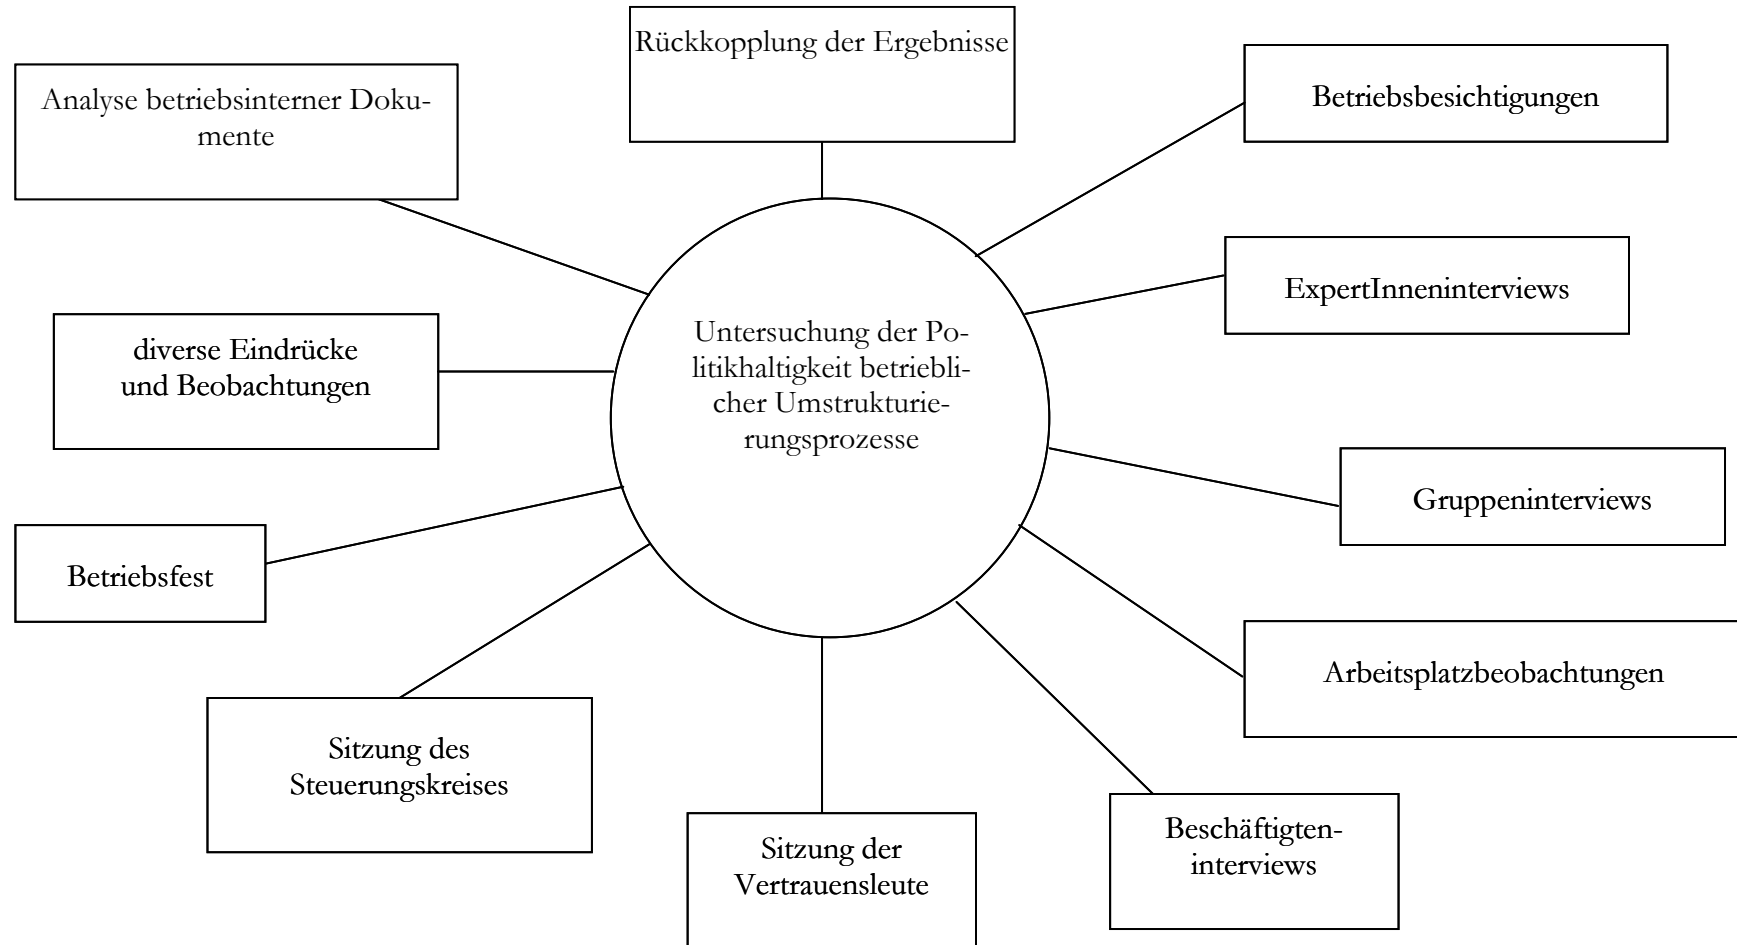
Rückkopplung der Ergebnisse

Analyse betriebsinterner Dokumente

Betriebsbesichtigungen

ExpertInneninterviews

diverse Eindrücke und Beobachtungen

Untersuchung der Politikhaltigkeit betrieblicher Umstrukturierungsprozesse

Gruppeninterviews

Betriebsfest

Arbeitsplatzbeobachtungen

Sitzung des Steuerungskreises

Sitzung der Vertrauensleute

Beschäftigten-interviews